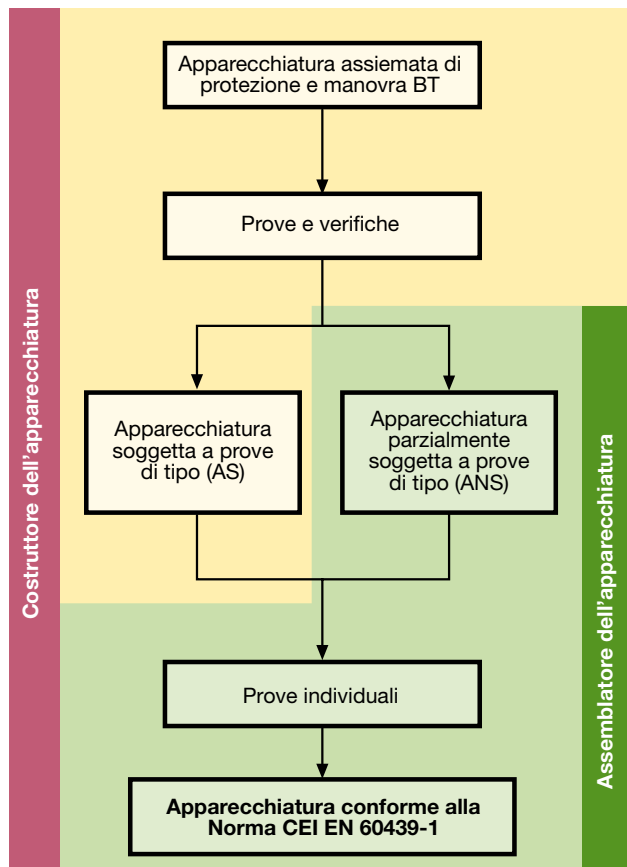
Costruttore dell'apparecchiatura

Apparecchiatura assiemata di protezione e manovra BT

Prove e verifiche

Apparecchiatura soggetta a prove di tipo (AS)

Apparecchiatura parzialmente soggetta a prove di tipo (ANS)

Assemblatore dell'apparecchiatura

Prove individuali

**Apparecchiatura conforme alla Norma CEI EN 60439-1**